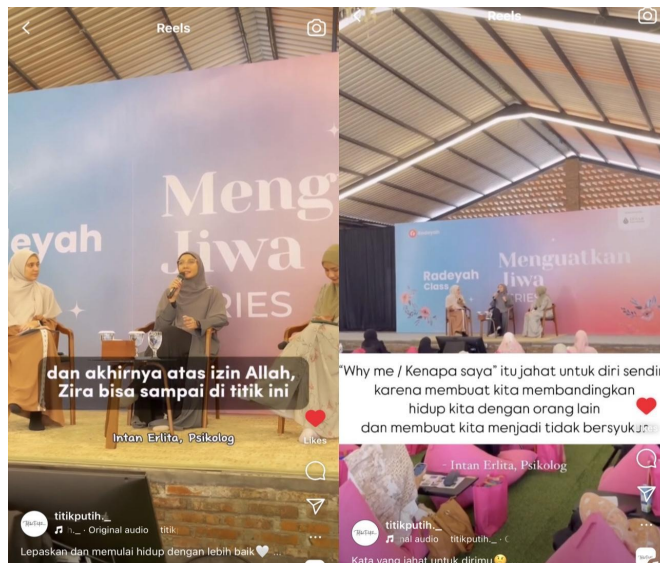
Reels

Meng
Jiwa
RIES
deyah

dan akhirnya atas izin Allah, Zira bisa sampai di titik ini

Intan Erlita, Psikolog

Likes

titikputih
♫ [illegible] · Original audio · titik

Lepaskan dan memulai hidup dengan lebih baik 🤍 ...

Reels

Radeyah Class
Menguatkan Jiwa
SERIES

"Why me / Kenapa saya" itu jahat untuk diri sendi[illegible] karena membuat kita membandingkan hidup kita dengan orang lain dan membuat kita menjadi tidak bersyuk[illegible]

- Intan Erlita, Psikolog

titikputih
♫ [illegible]nal audio · titikputih · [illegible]

Kata yang jahat untuk dirimu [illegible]